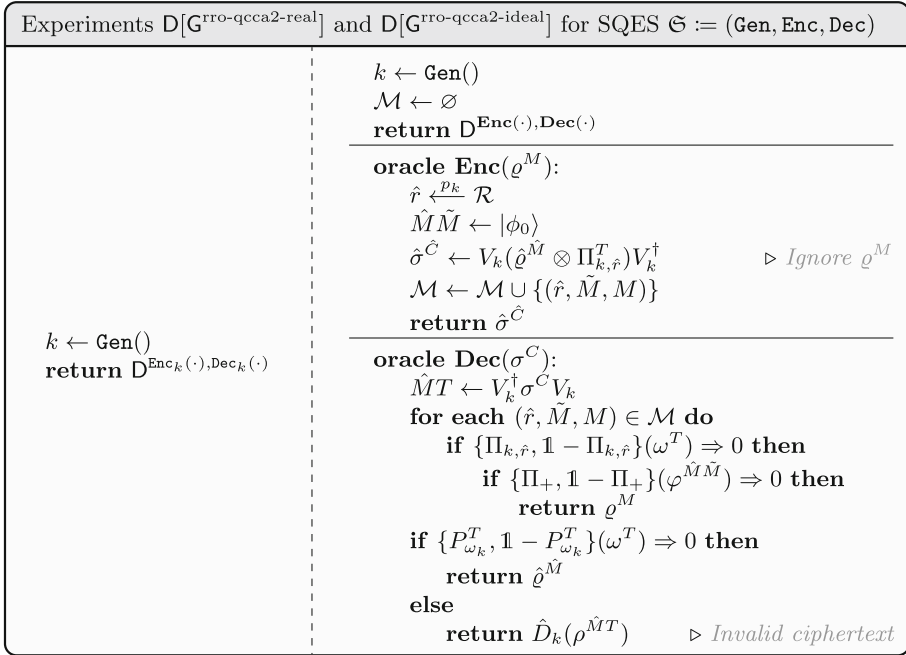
Experiments $\mathsf{D}[\mathsf{G}^{\text{rro-qcca2-real}}]$ and $\mathsf{D}[\mathsf{G}^{\text{rro-qcca2-ideal}}]$ for SQES $\mathfrak{S} := (\texttt{Gen}, \texttt{Enc}, \texttt{Dec})$

$k \leftarrow \texttt{Gen}()$
**return** $\mathsf{D}^{\texttt{Enc}_k(\cdot),\texttt{Dec}_k(\cdot)}$

$k \leftarrow \texttt{Gen}()$
$\mathcal{M} \leftarrow \varnothing$
**return** $\mathsf{D}^{\mathbf{Enc}(\cdot),\mathbf{Dec}(\cdot)}$

**oracle** $\mathbf{Enc}(\varrho^M)$:
$\hat{r} \xleftarrow{p_k} \mathcal{R}$
$\hat{M}\tilde{M} \leftarrow |\phi_0\rangle$
$\hat{\sigma}^{\hat{C}} \leftarrow V_k(\hat{\varrho}^{\hat{M}} \otimes \Pi^T_{k,\hat{r}})V_k^\dagger$ ▷ *Ignore* $\varrho^M$
$\mathcal{M} \leftarrow \mathcal{M} \cup \{(\hat{r}, \tilde{M}, M)\}$
**return** $\hat{\sigma}^{\hat{C}}$

**oracle** $\mathbf{Dec}(\sigma^C)$:
$\hat{M}T \leftarrow V_k^\dagger \sigma^C V_k$
**for each** $(\hat{r}, \tilde{M}, M) \in \mathcal{M}$ **do**
**if** $\{\Pi_{k,\hat{r}}, \mathbb{1} - \Pi_{k,\hat{r}}\}(\omega^T) \Rightarrow 0$ **then**
**if** $\{\Pi_+, \mathbb{1} - \Pi_+\}(\varphi^{\hat{M}\tilde{M}}) \Rightarrow 0$ **then**
**return** $\varrho^M$
**if** $\{P^T_{\omega_k}, \mathbb{1} - P^T_{\omega_k}\}(\omega^T) \Rightarrow 0$ **then**
**return** $\hat{\varrho}^{\hat{M}}$
**else**
**return** $\hat{D}_k(\rho^{\hat{M}T})$ ▷ *Invalid ciphertext*